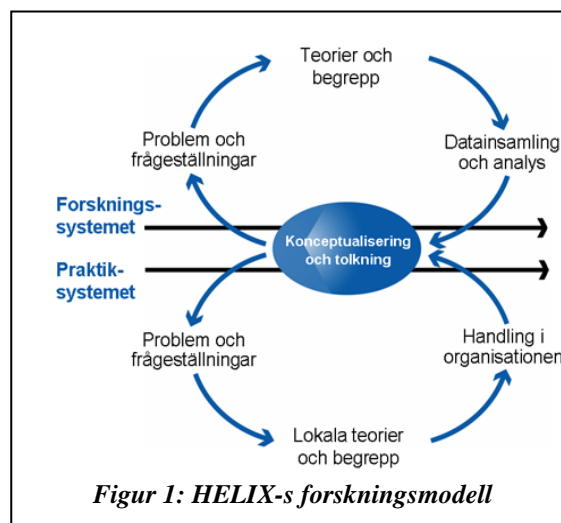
Teorier och begrepp

Problem och frågeställningar

Datainsamling och analys

Forsknings-systemet

Konceptualisering och tolkning

Praktik-systemet

Problem och frågeställningar

Handling i organisationen

Lokala teorier och begrepp

Figur 1: HELIX-s forskningsmodell